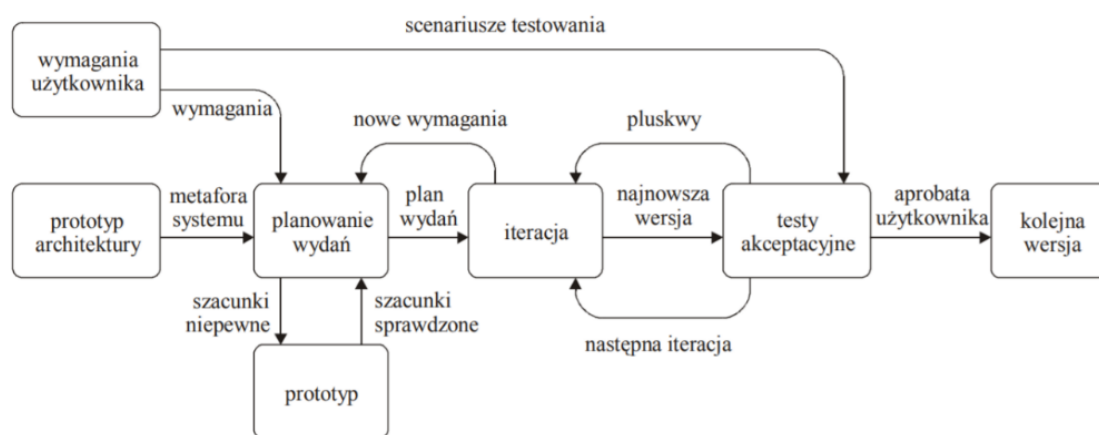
scenariusze testowania

wymagania użytkownika

wymagania

nowe wymagania

pluskwy

prototyp architektury

metafora systemu

planowanie wydań

plan wydań

iteracja

najnowsza wersja

testy akceptacyjne

aprobata użytkownika

kolejna wersja

szacunki niepewne

szacunki sprawdzone

następna iteracja

prototyp